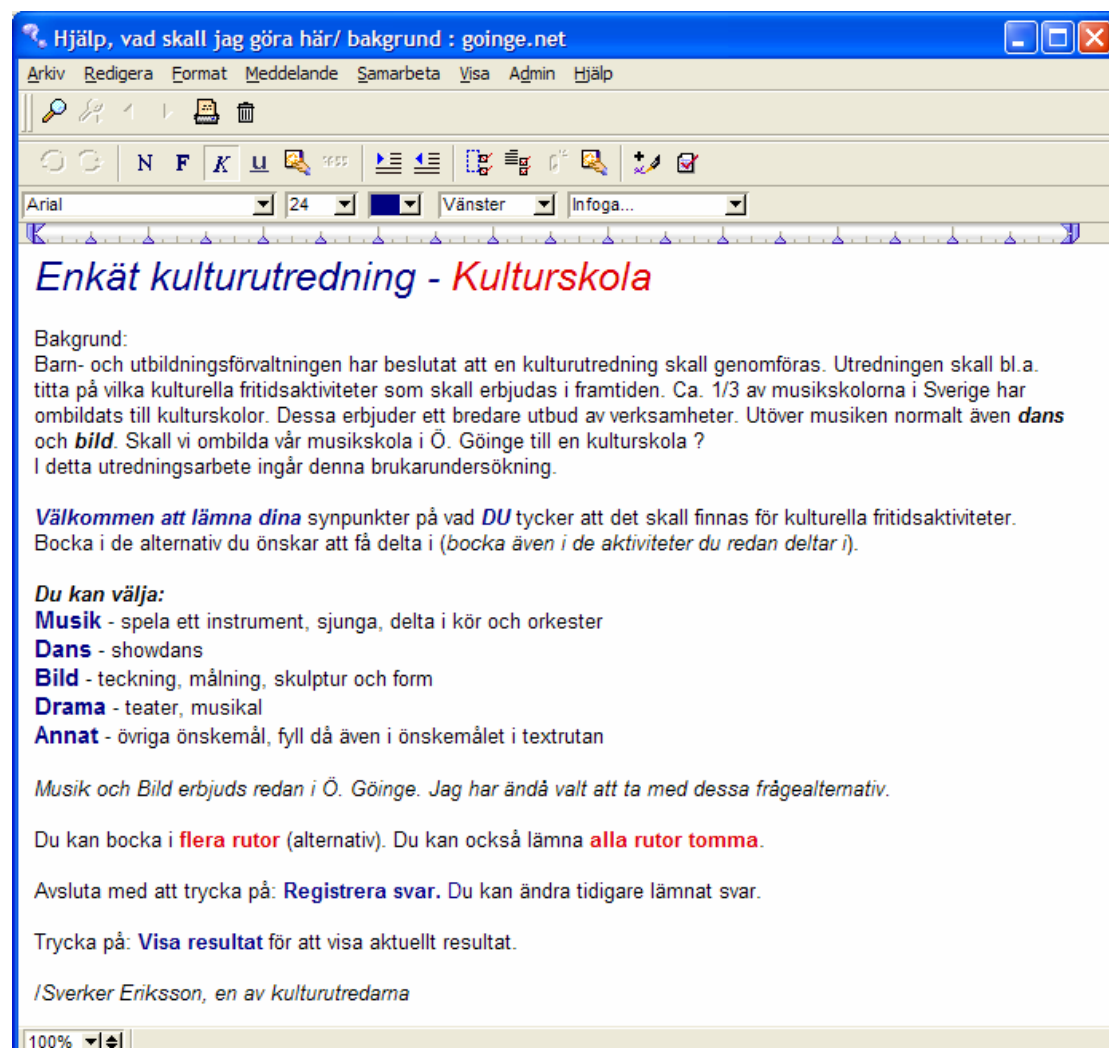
Hjälp, vad skall jag göra här/ bakgrund : goinge.net

Arkiv Redigera Format Meddelande Samarbeta Visa Admin Hjälp

N F K U

Arial 24 Vänster Infoga...

Enkät kulturutredning - Kulturskola

Bakgrund:
Barn- och utbildningsförvaltningen har beslutat att en kulturutredning skall genomföras. Utredningen skall bl.a. titta på vilka kulturella fritidsaktiviteter som skall erbjudas i framtiden. Ca. 1/3 av musikskolorna i Sverige har ombildats till kulturskolor. Dessa erbjuder ett bredare utbud av verksamheter. Utöver musiken normalt även dans och bild. Skall vi ombilda vår musikskola i Ö. Göinge till en kulturskola ?
I detta utredningsarbete ingår denna brukarundersökning.

Välkommen att lämna dina synpunkter på vad DU tycker att det skall finnas för kulturella fritidsaktiviteter. Bocka i de alternativ du önskar att få delta i (bocka även i de aktiviteter du redan deltar i).

Du kan välja:
Musik - spela ett instrument, sjunga, delta i kör och orkester
Dans - showdans
Bild - teckning, målning, skulptur och form
Drama - teater, musikal
Annat - övriga önskemål, fyll då även i önskemålet i textrutan

Musik och Bild erbjuds redan i Ö. Göinge. Jag har ändå valt att ta med dessa frågealternativ.

Du kan bocka i flera rutor (alternativ). Du kan också lämna alla rutor tomma.

Avsluta med att trycka på: Registrera svar. Du kan ändra tidigare lämnat svar.

Trycka på: Visa resultat för att visa aktuellt resultat.

/Sverker Eriksson, en av kulturutredarna

100%